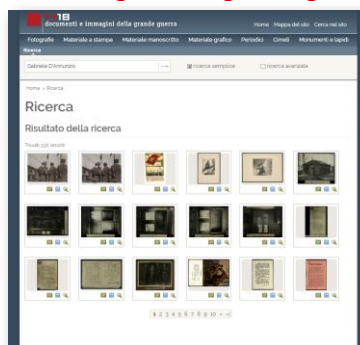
18
documenti e immagini della grande guerra

Home Mappa del sito Cerca nel sito

Fotografie Materiale a stampa Materiale manoscritto Materiale grafico Periodici Cimeli Monumenti e lapidi

Ricerca

Gabriele D'Annunzio

ricerca semplice

ricerca avanzata

Home » Ricerca

Ricerca

Risultato della ricerca

Trovati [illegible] record

1 2 3 4 5 6 7 8 9 10 » »|